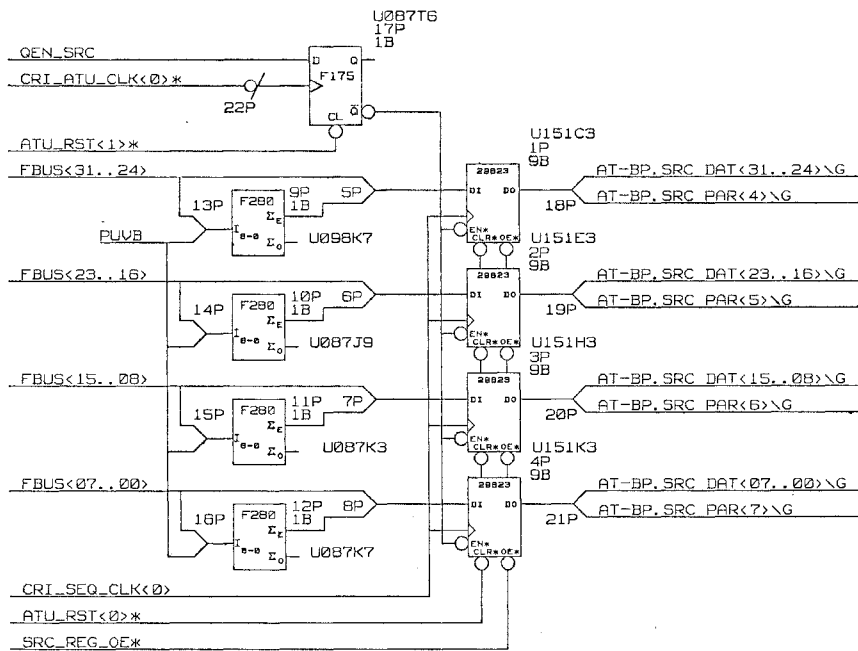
U087T6
17P
1B

QEN_SRC
CRI_ATU_CLK<0>*
22P
D Q
F175
CL $\bar{Q}$
ATU_RST<1>*

U151C3
1P
9B
FBUS<31..24>
13P
F280
9P
1B
5P
$\Sigma_E$
$I_{8-0}$
$\Sigma_O$
PUVB
U098K7
29823
DI DO
EN*
CLR* OE*
AT-BP.SRC DAT<31..24>\G
18P
AT-BP.SRC PAR<4>\G

U151E3
2P
9B
FBUS<23..16>
14P
F280
10P
1B
6P
$\Sigma_E$
$I_{8-0}$
$\Sigma_O$
U087J9
29823
DI DO
EN*
CLR* OE*
AT-BP.SRC DAT<23..16>\G
19P
AT-BP.SRC PAR<5>\G

U151H3
3P
9B
FBUS<15..08>
15P
F280
11P
1B
7P
$\Sigma_E$
$I_{8-0}$
$\Sigma_O$
U087K3
29823
DI DO
EN*
CLR* OE*
AT-BP.SRC DAT<15..08>\G
20P
AT-BP.SRC PAR<6>\G

U151K3
4P
9B
FBUS<07..00>
16P
F280
12P
1B
8P
$\Sigma_E$
$I_{8-0}$
$\Sigma_O$
U087K7
29823
DI DO
EN*
CLR* OE*
AT-BP.SRC DAT<07..00>\G
21P
AT-BP.SRC PAR<7>\G

CRI_SEQ_CLK<0>
ATU_RST<0>*
SRC_REG_OE*